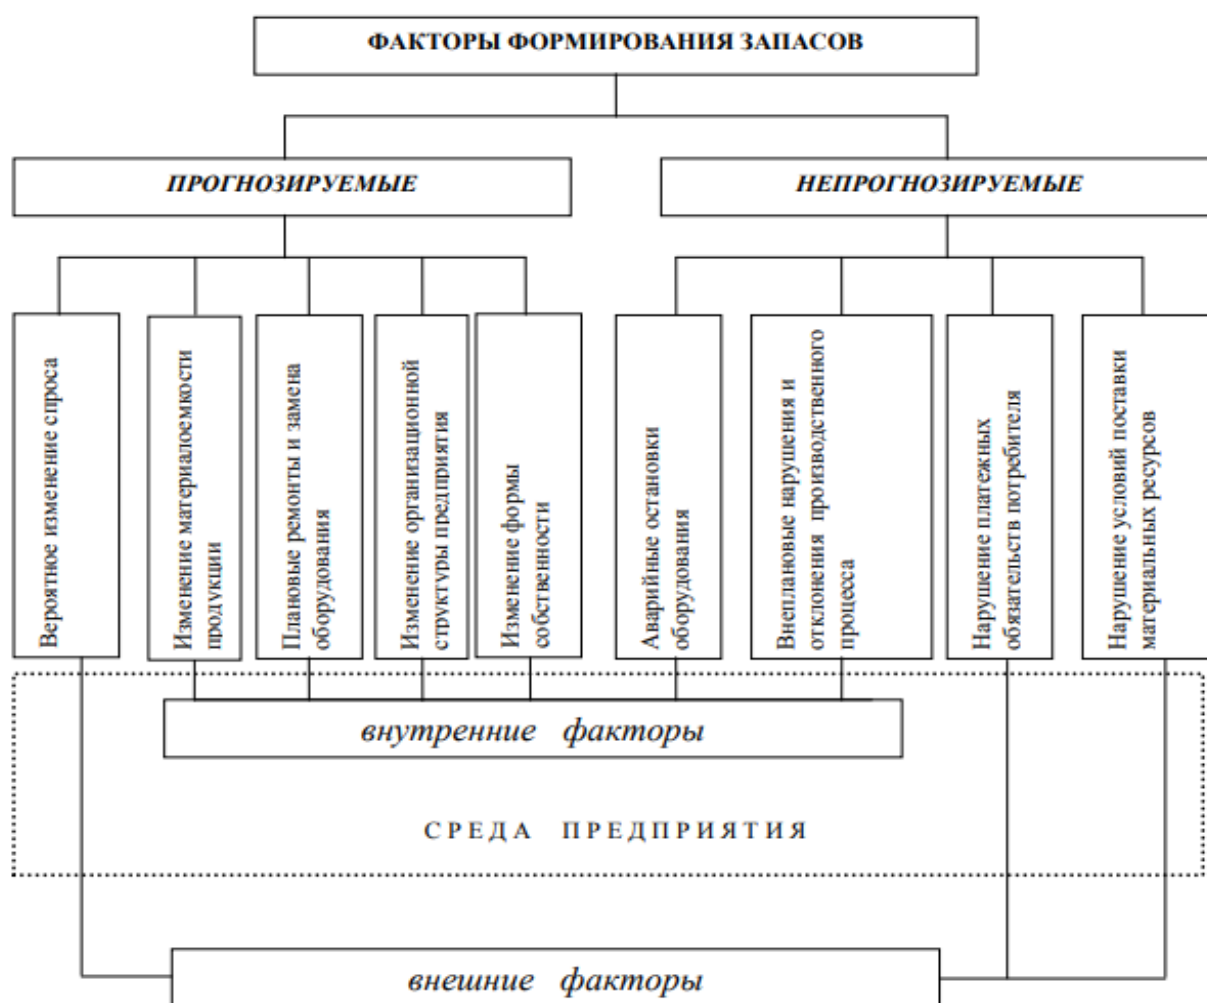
ФАКТОРЫ ФОРМИРОВАНИЯ ЗАПАСОВ

ПРОГНОЗИРУЕМЫЕ

НЕПРОГНОЗИРУЕМЫЕ

Вероятное изменение спроса

Изменение материалоемкости продукции

Плановые ремонты и замена оборудования

Изменение организационной структуры предприятия

Изменение формы собственности

Аварийные остановки оборудования

Внеплановые нарушения и отклонения производственного процесса

Нарушение платежных обязательств потребителя

Нарушение условий поставки материальных ресурсов

внутренние факторы

СРЕДА ПРЕДПРИЯТИЯ

внешние факторы